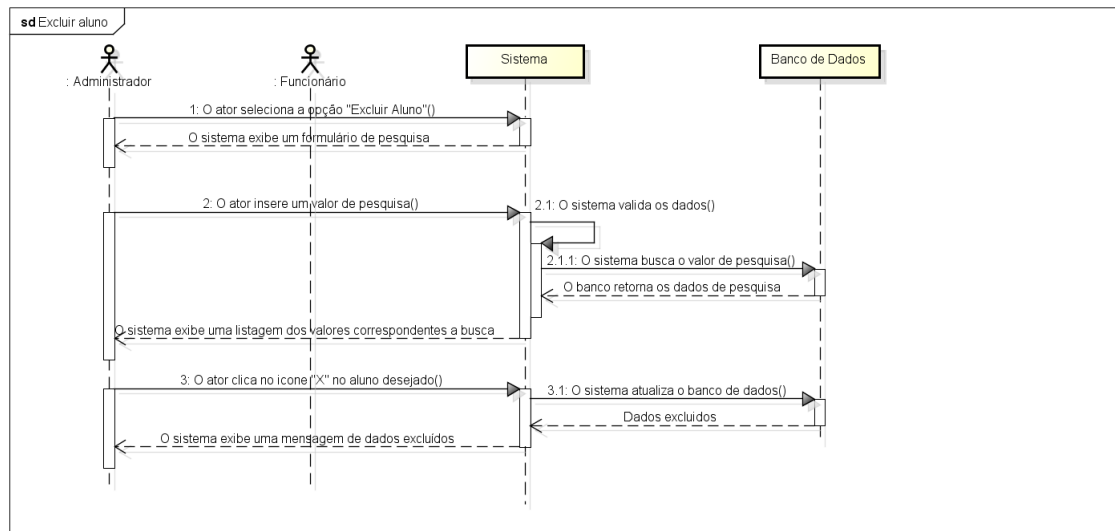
sd Excluir aluno

: Administrador

: Funcionário

Sistema

Banco de Dados

1: O ator seleciona a opção "Excluir Aluno"()

O sistema exibe um formulário de pesquisa

2: O ator insere um valor de pesquisa()

2.1: O sistema valida os dados()

2.1.1: O sistema busca o valor de pesquisa()

O banco retorna os dados de pesquisa

O sistema exibe uma listagem dos valores correspondentes a busca

3: O ator clica no icone "X" no aluno desejado()

3.1: O sistema atualiza o banco de dados()

Dados excluidos

O sistema exibe uma mensagem de dados excluídos